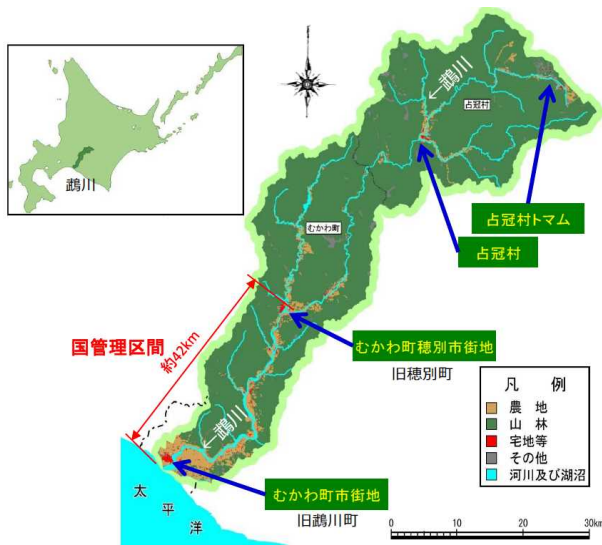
鵡川

鵡川

占冠村

占冠村トマム

占冠村

むかわ町

国管理区間

約42km

むかわ町穂別市街地

旧穂別町

鵡川

太

平

洋

むかわ町市街地

旧鵡川町

凡　例
農　地
山　林
宅地等
その他
河川及び湖沼

0　10　20　30km